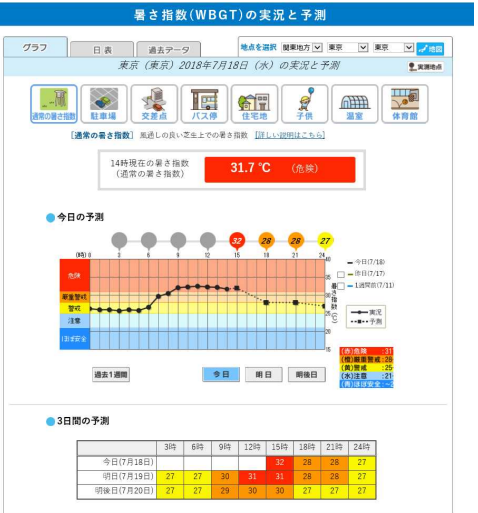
暑さ指数(WBGT)の実況と予測

グラフ
日表
過去データ

地点を選択 関東地方 東京 東京 地図

東京(東京) 2018年7月18日(水)の実況と予測

実測地点

通常の暑さ指数
駐車場
交差点
バス停
住宅地
子供
温室
体育館

[通常の暑さ指数] 風通しの良い芝生上での暑さ指数 [詳しい説明はこちら]

14時現在の暑さ指数
(通常の暑さ指数)

31.7 °C (危険)

今日の予測

32 28 28 27

(時) 0 3 6 9 12 15 18 21 24

危険
厳重警戒
警戒
注意
ほぼ安全

35
31
28
25
21
15

今日(7/18)
明日(7/17)
1週間前(7/11)

実況
予測

(赤)危険 :31
(橙)厳重警戒 :28
(黄)警戒 :25
(水)注意 :21
(青)ほぼ安全 :~2

過去1週間
今日
明日
明後日

3日間の予測

| | 3時 | 6時 | 9時 | 12時 | 15時 | 18時 | 21時 | 24時 |
|---|---|---|---|---|---|---|---|---|
| 今日(7月18日) | | | | | 32 | 28 | 28 | 27 |
| 明日(7月19日) | 27 | 27 | 30 | 31 | 31 | 28 | 28 | 27 |
| 明後日(7月20日) | 27 | 27 | 29 | 30 | 30 | 27 | 27 | 27 |